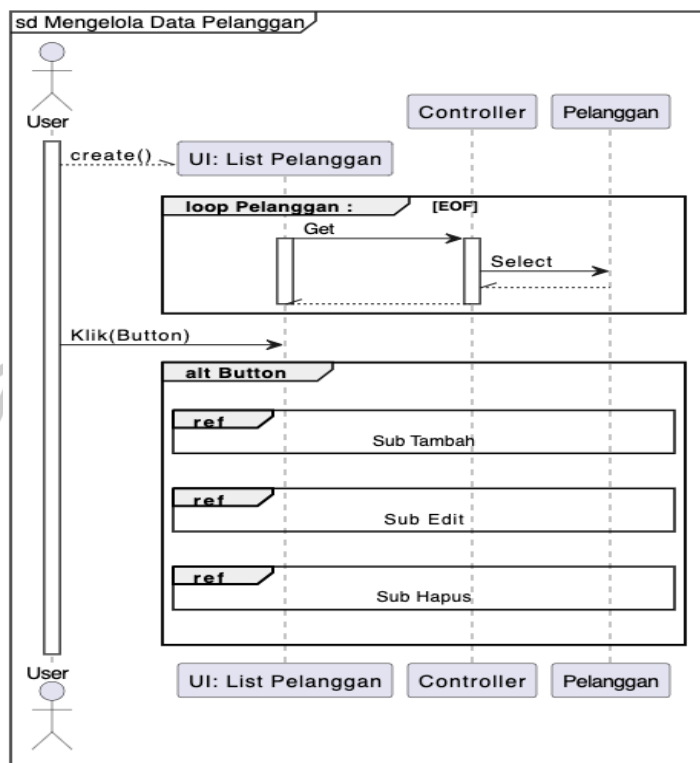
sd Mengelola Data Pelanggan

User

Controller

Pelanggan

create()

UI: List Pelanggan

loop Pelanggan :

[EOF]

Get

Select

Klik(Button)

alt Button

ref

Sub Tambah

ref

Sub Edit

ref

Sub Hapus

User

UI: List Pelanggan

Controller

Pelanggan